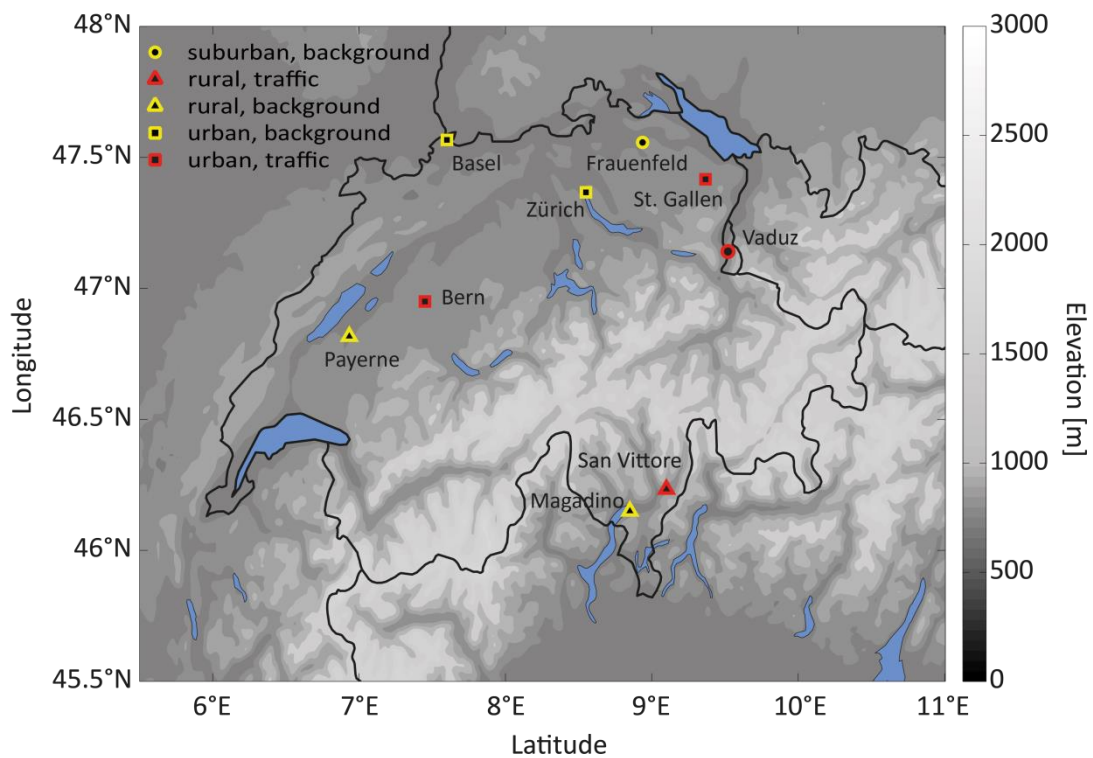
48°N
47.5°N
47°N
46.5°N
46°N
45.5°N
Longitude
6°E 7°E 8°E 9°E 10°E 11°E
Latitude

suburban, background
rural, traffic
rural, background
urban, background
urban, traffic

Basel
Frauenfeld
St. Gallen
Zürich
Vaduz
Bern
Payerne
San Vittore
Magadino

3000
2500
2000
1500
1000
500
0
Elevation [m]